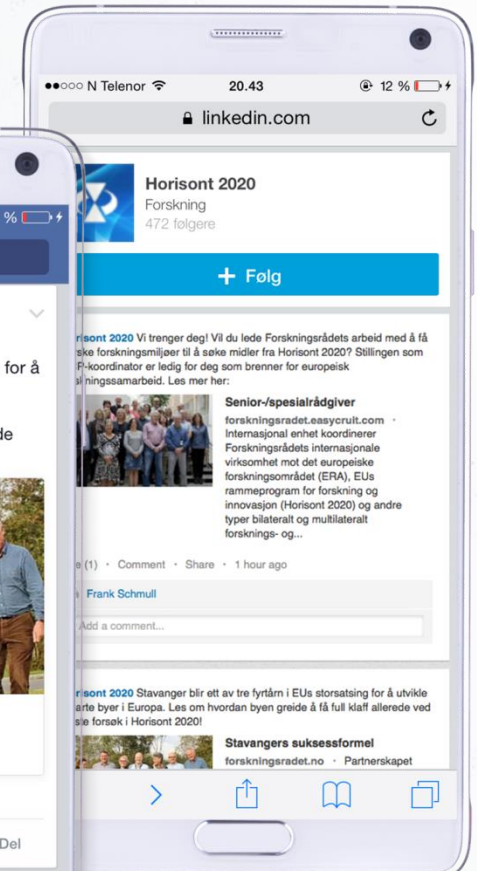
●●○○○ N Telenor 20.43 12 %

linkedin.com

Horisont 2020
Forskning
472 følgere

+ Følg

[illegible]isont 2020 Vi trenger deg! Vil du lede Forskningsrådets arbeid med å få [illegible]ske forskningsmiljøer til å søke midler fra Horisont 2020? Stillingen som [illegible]P-koordinator er ledig for deg som brenner for europeisk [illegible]ningssamarbeid. Les mer her:

Senior-/spesialrådgiver
forskningsradet.easycruit.com · Internasjonal enhet koordinerer Forskningsrådets internasjonale virksomhet mot det europeiske forskningsområdet (ERA), EUs rammeprogram for forskning og innovasjon (Horisont 2020) og andre typer bilateralt og multilateralt forsknings- og...

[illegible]e (1) · Comment · Share · 1 hour ago

Frank Schmull

Add a comment...

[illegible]isont 2020 Stavanger blir ett av tre fyrtårn i EUs storsatsing for å utvikle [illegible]arte byer i Europa. Les om hvordan byen greide å få full klaff allerede ved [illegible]ste forsøk i Horisont 2020!

Stavangers suksessformel
forskningsradet.no · Partnerskapet

% 
for å
de
Del